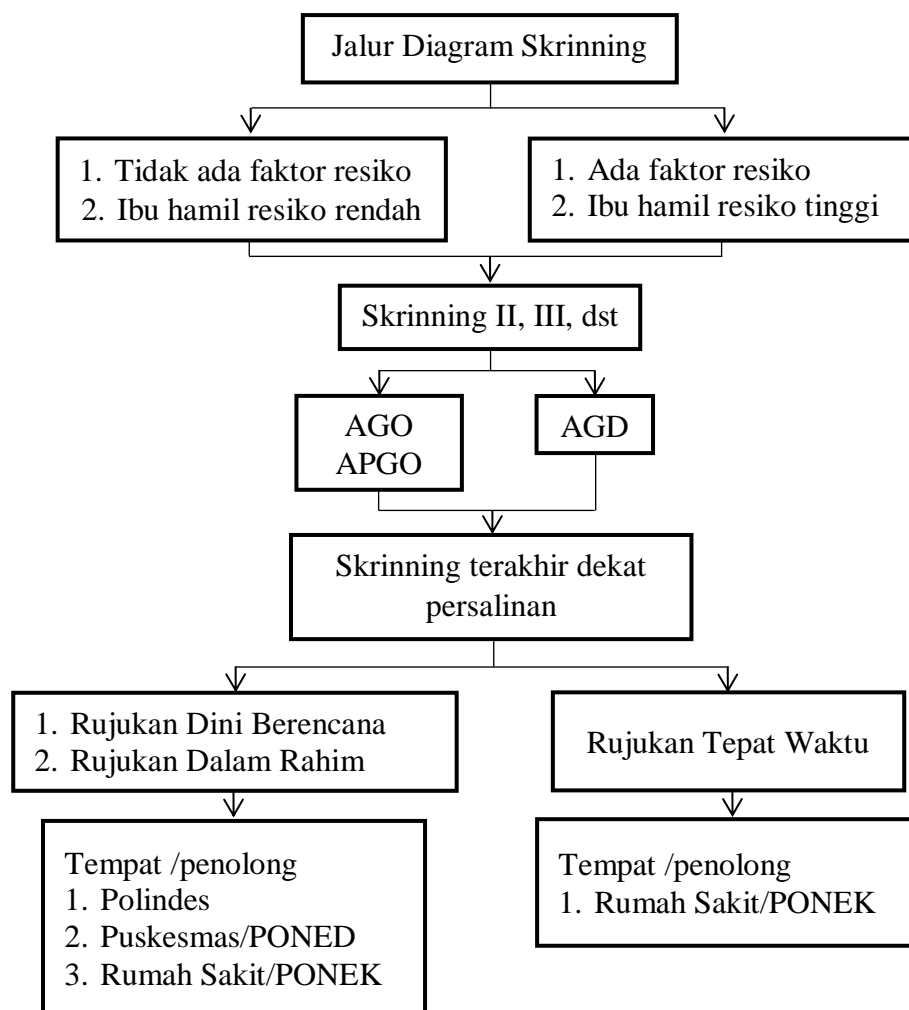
Jalur Diagram Skrinning

1. Tidak ada faktor resiko
2. Ibu hamil resiko rendah

1. Ada faktor resiko
2. Ibu hamil resiko tinggi

Skrinning II, III, dst

AGO
APGO

AGD

Skrinning terakhir dekat persalinan

1. Rujukan Dini Berencana
2. Rujukan Dalam Rahim

Rujukan Tepat Waktu

Tempat /penolong
1. Polindes
2. Puskesmas/PONED
3. Rumah Sakit/PONEK

Tempat /penolong
1. Rumah Sakit/PONEK